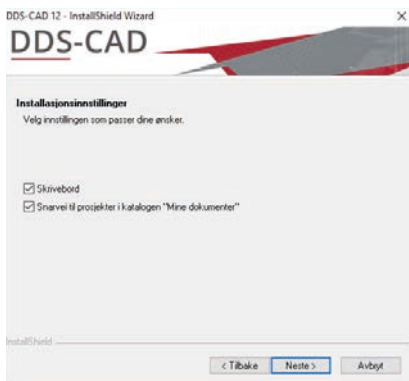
DDS-CAD 12 - InstallShield Wizard
×
DDS-CAD

Installasjonsinnstillinger
Velg innstillingen som passer dine ønsker.

☑ Skrivebord
☑ Snarvei til prosjekter i katalogen "Mine dokumenter"

InstallShield
< Tilbake
Neste >
Avbryt